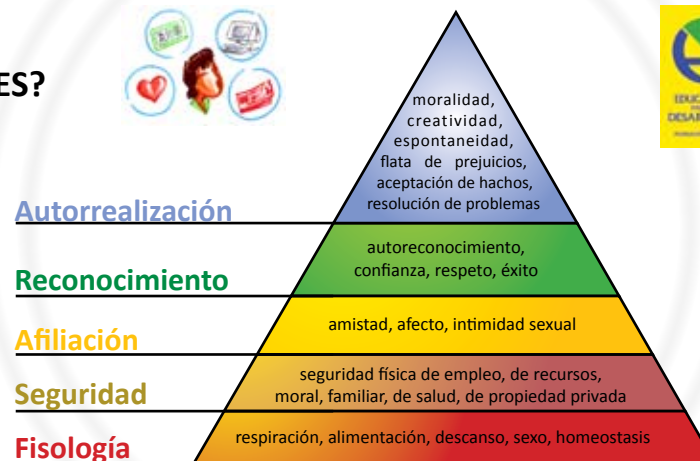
ES?

moralidad, creatividad, espontaneidad, flata de prejuicios, aceptación de hachos, resolución de problemas

Autorrealización

autoreconocimiento, confianza, respeto, éxito

Reconocimiento

amistad, afecto, intimidad sexual

Afiliación

seguridad física de empleo, de recursos, moral, familiar, de salud, de propiedad privada

Seguridad

respiración, alimentación, descanso, sexo, homeostasis

Fisología

EDUC
DESAR